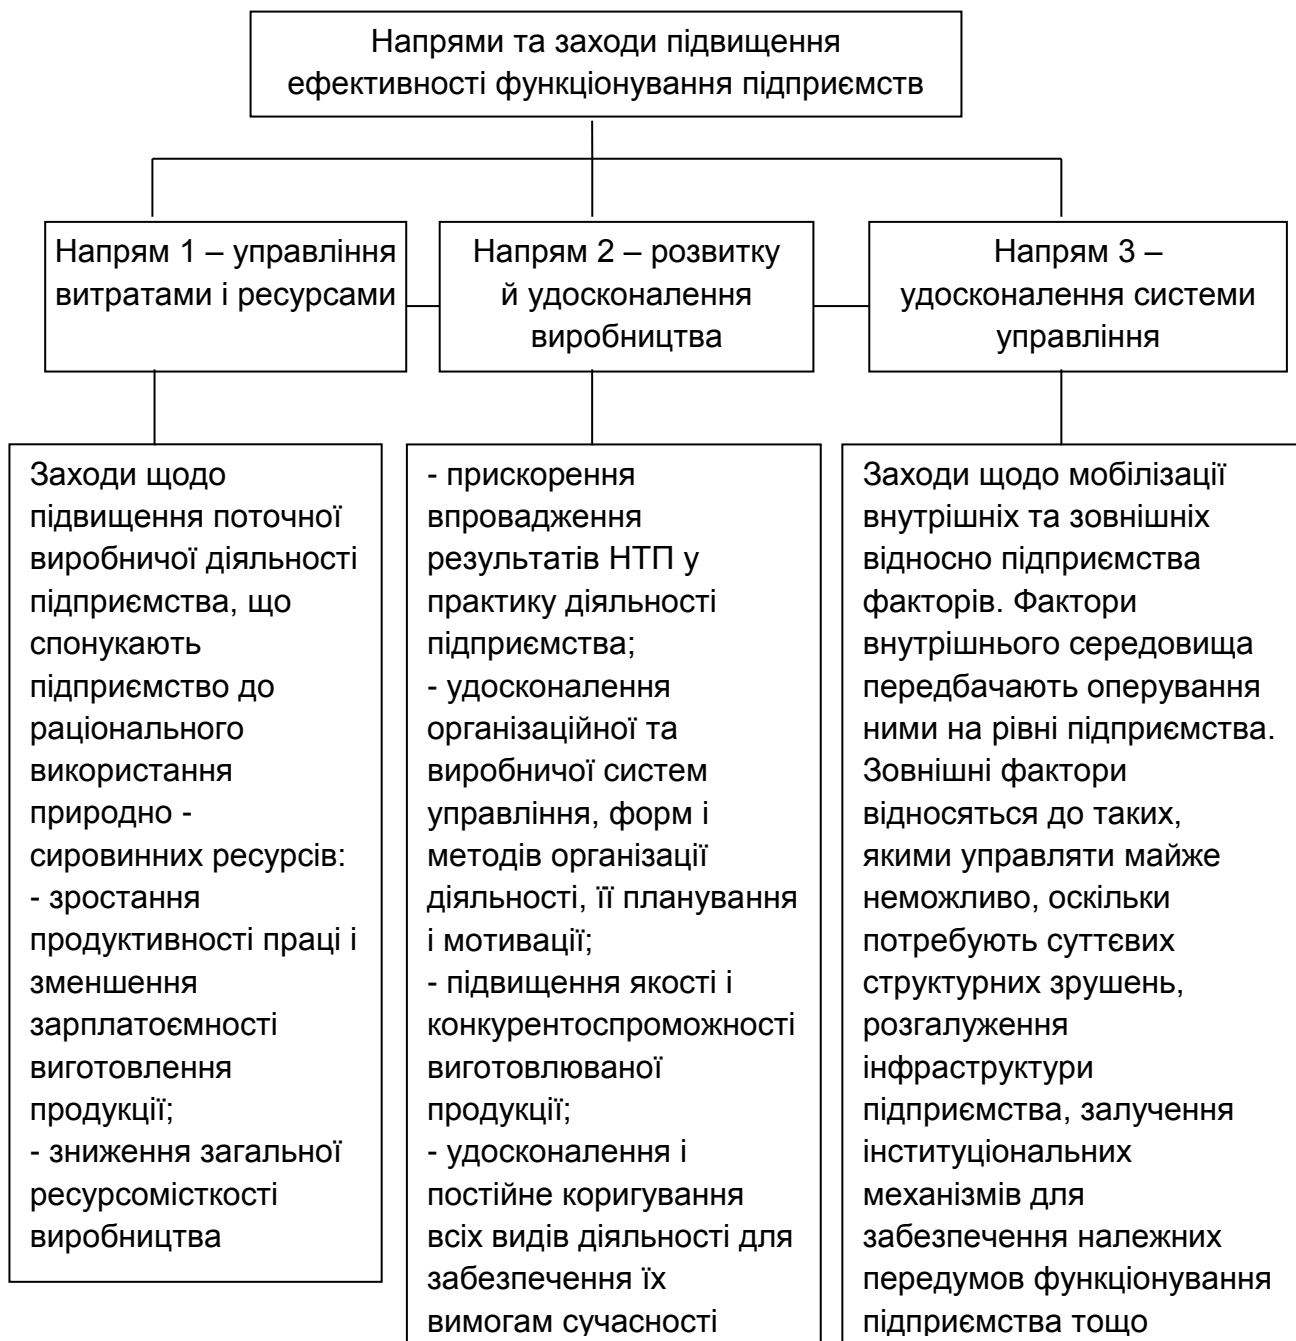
Напрями та заходи підвищення ефективності функціонування підприємств

Напрям 1 – управління витратами і ресурсами

Напрям 2 – розвитку й удосконалення виробництва

Напрям 3 – удосконалення системи управління

Заходи щодо підвищення поточної виробничої діяльності підприємства, що спонукають підприємство до раціонального використання природно - сировинних ресурсів:
- зростання продуктивності праці і зменшення зарплатоємності виготовлення продукції;
- зниження загальної ресурсомісткості виробництва

- прискорення впровадження результатів НТП у практику діяльності підприємства;
- удосконалення організаційної та виробничої систем управління, форм і методів організації діяльності, її планування і мотивації;
- підвищення якості і конкурентоспроможності виготовлюваної продукції;
- удосконалення і постійне коригування всіх видів діяльності для забезпечення їх вимогам сучасності

Заходи щодо мобілізації внутрішніх та зовнішніх відносно підприємства факторів. Фактори внутрішнього середовища передбачають оперування ними на рівні підприємства. Зовнішні фактори відносяться до таких, якими управляти майже неможливо, оскільки потребують суттєвих структурних зрушень, розгалуження інфраструктури підприємства, залучення інституціональних механізмів для забезпечення належних передумов функціонування підприємства тощо